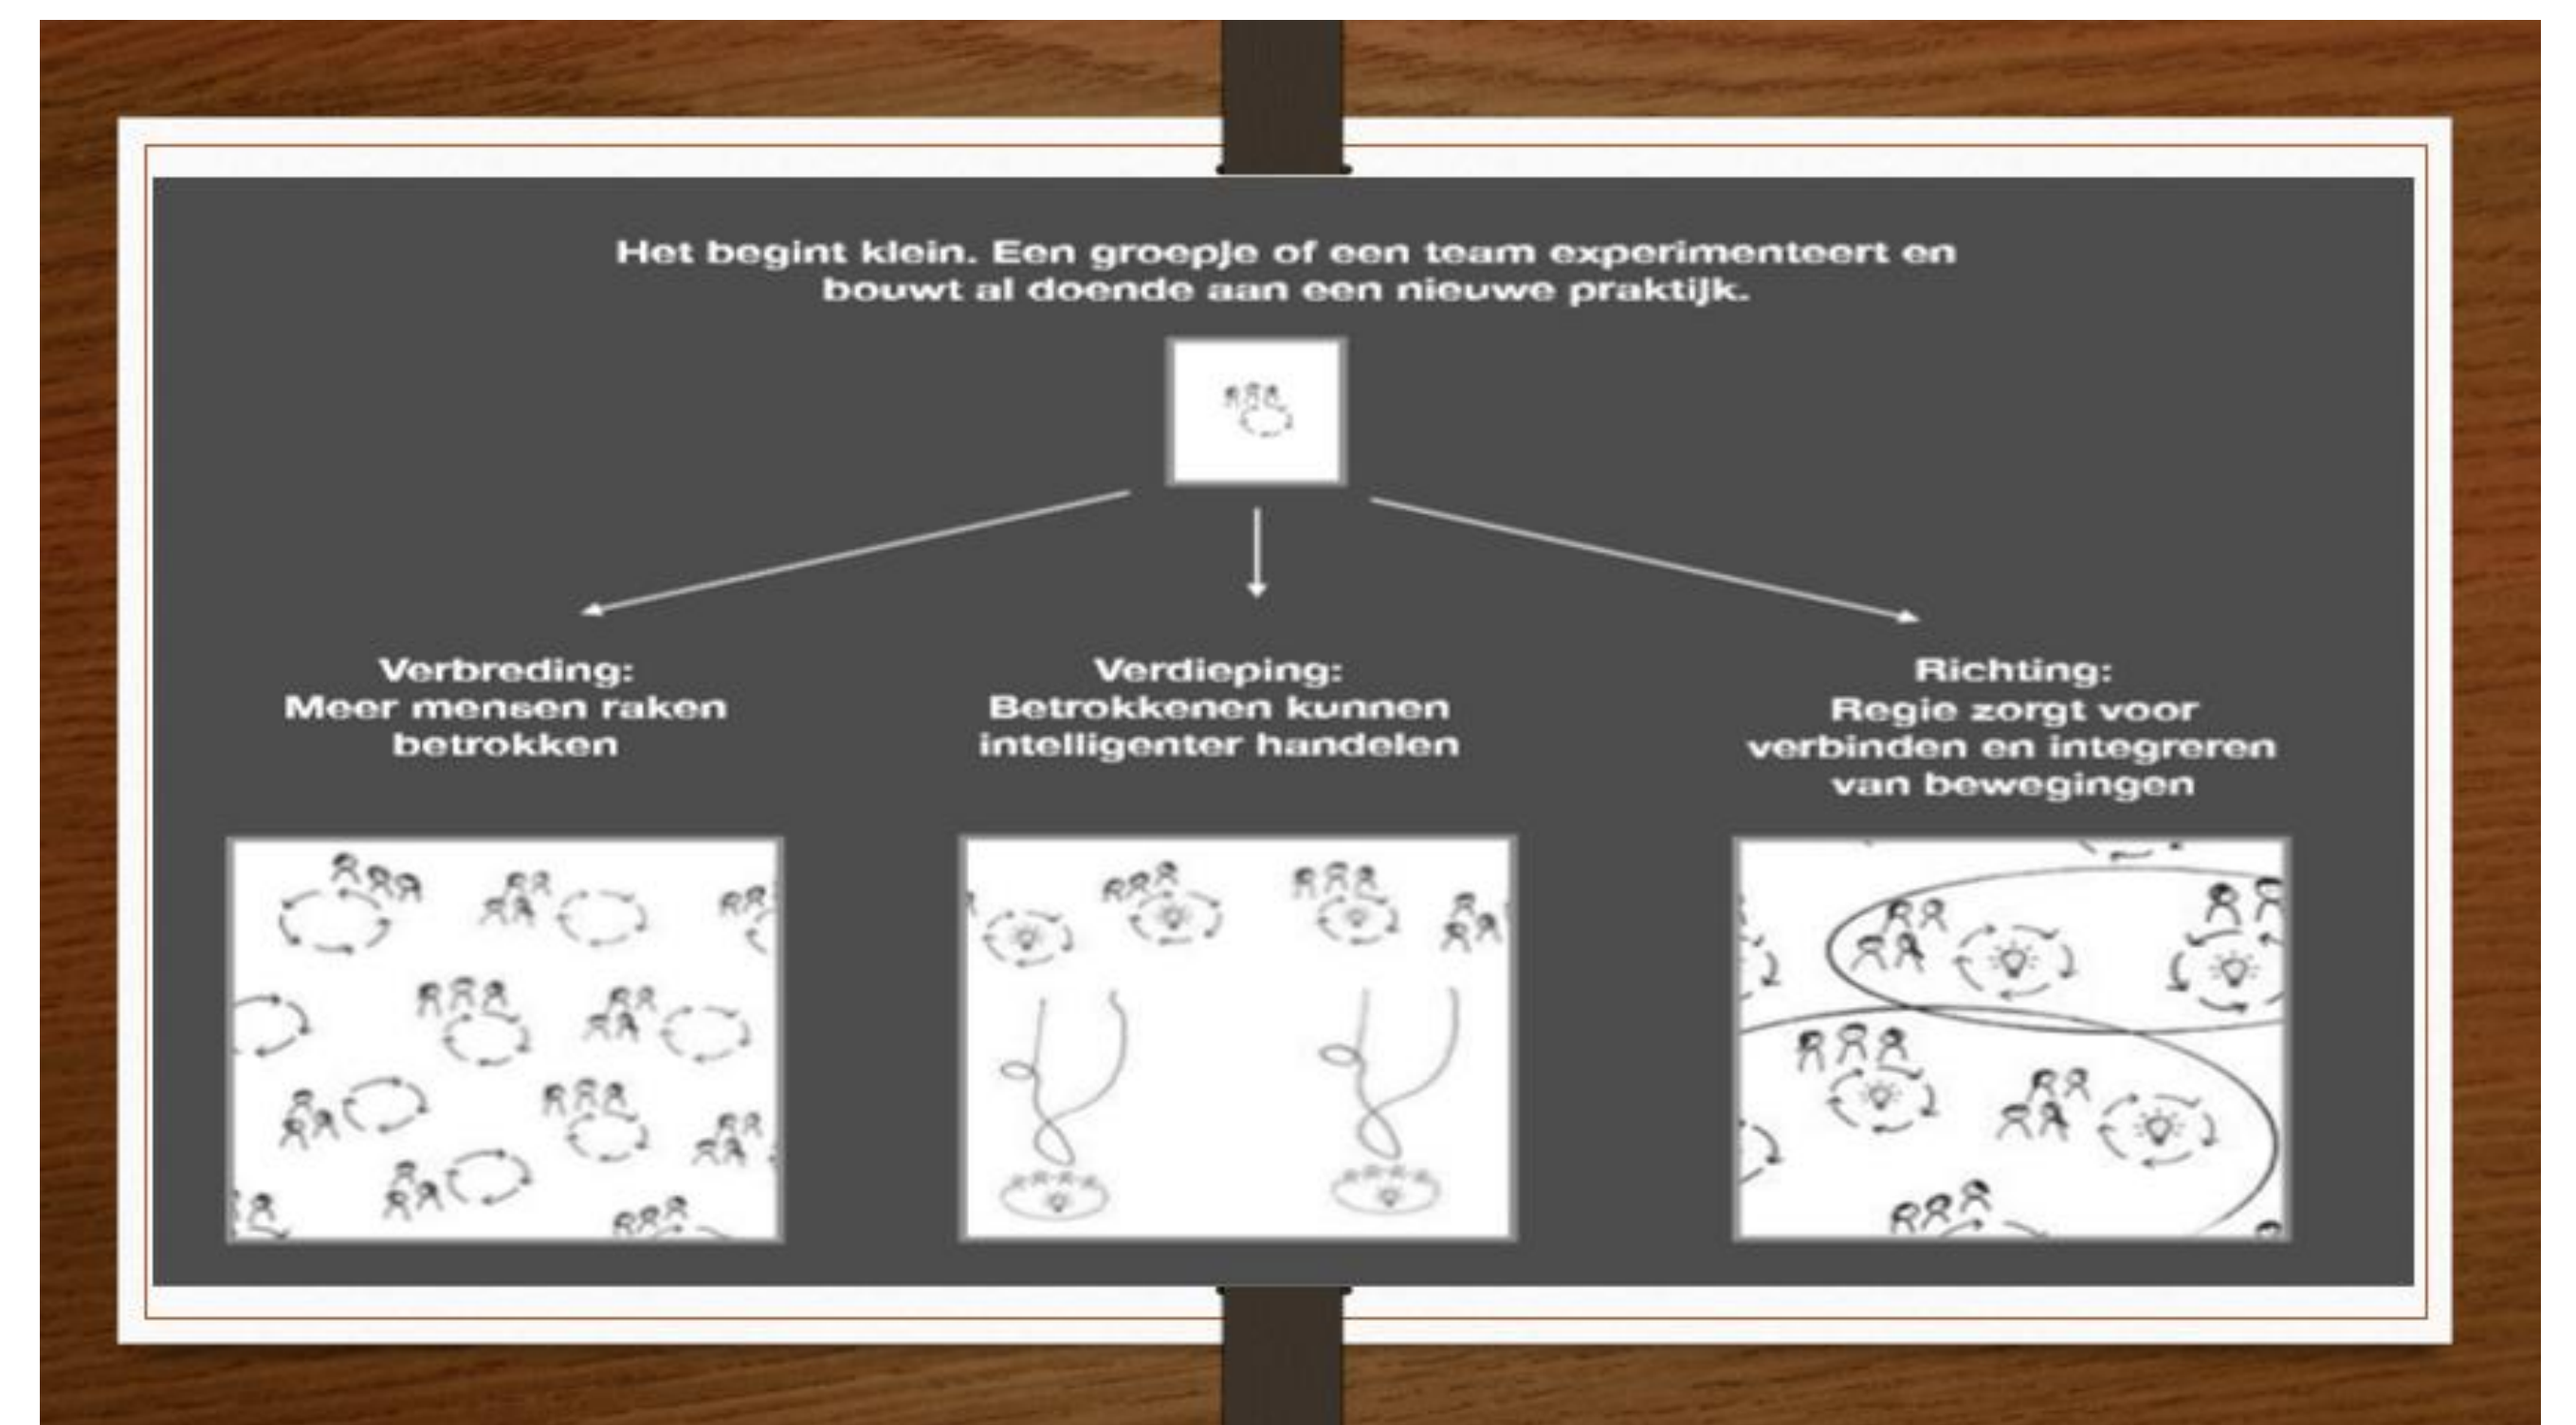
Het begint klein. Een groepje of een team experimenteert en bouwt al doende aan een nieuwe praktijk.

Verbreding:
Meer mensen raken betrokken

Verdieping:
Betrokkenen kunnen intelligenter handelen

Richting:
Regie zorgt voor verbinden en integreren van bewegingen